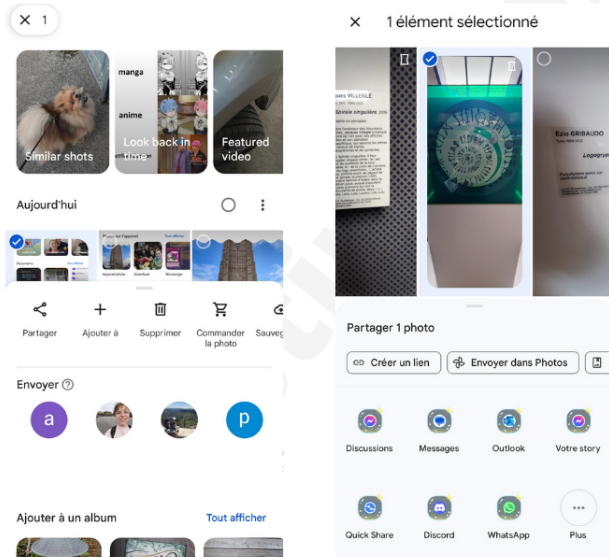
✕ 1

manga

anime

Similar shots

Look back in time

Featured video

Aujourd'hui

Partager

Ajouter à

Supprimer

Commander la photo

Sauveg

Envoyer

a

p

Ajouter à un album

Tout afficher

✕ 1 élément sélectionné

Ezio GRIBAUDO

Partager 1 photo

Créer un lien

Envoyer dans Photos

Discussions

Messages

Outlook

Votre story

Quick Share

Discord

WhatsApp

Plus